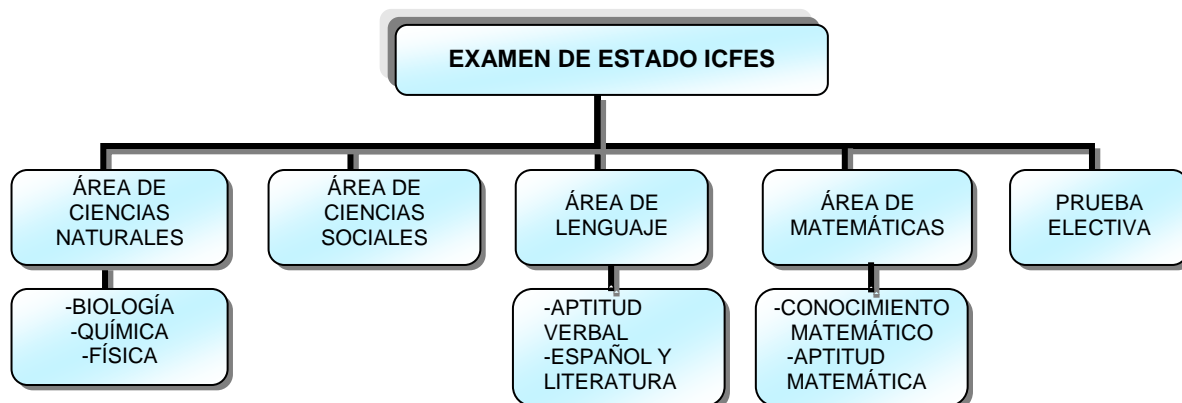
EXAMEN DE ESTADO ICFES

ÁREA DE CIENCIAS NATURALES

-BIOLOGÍA
-QUÍMICA
-FÍSICA

ÁREA DE CIENCIAS SOCIALES

ÁREA DE LENGUAJE

-APTITUD VERBAL
-ESPAÑOL Y LITERATURA

ÁREA DE MATEMÁTICAS

-CONOCIMIENTO MATEMÁTICO
-APTITUD MATEMÁTICA

PRUEBA ELECTIVA